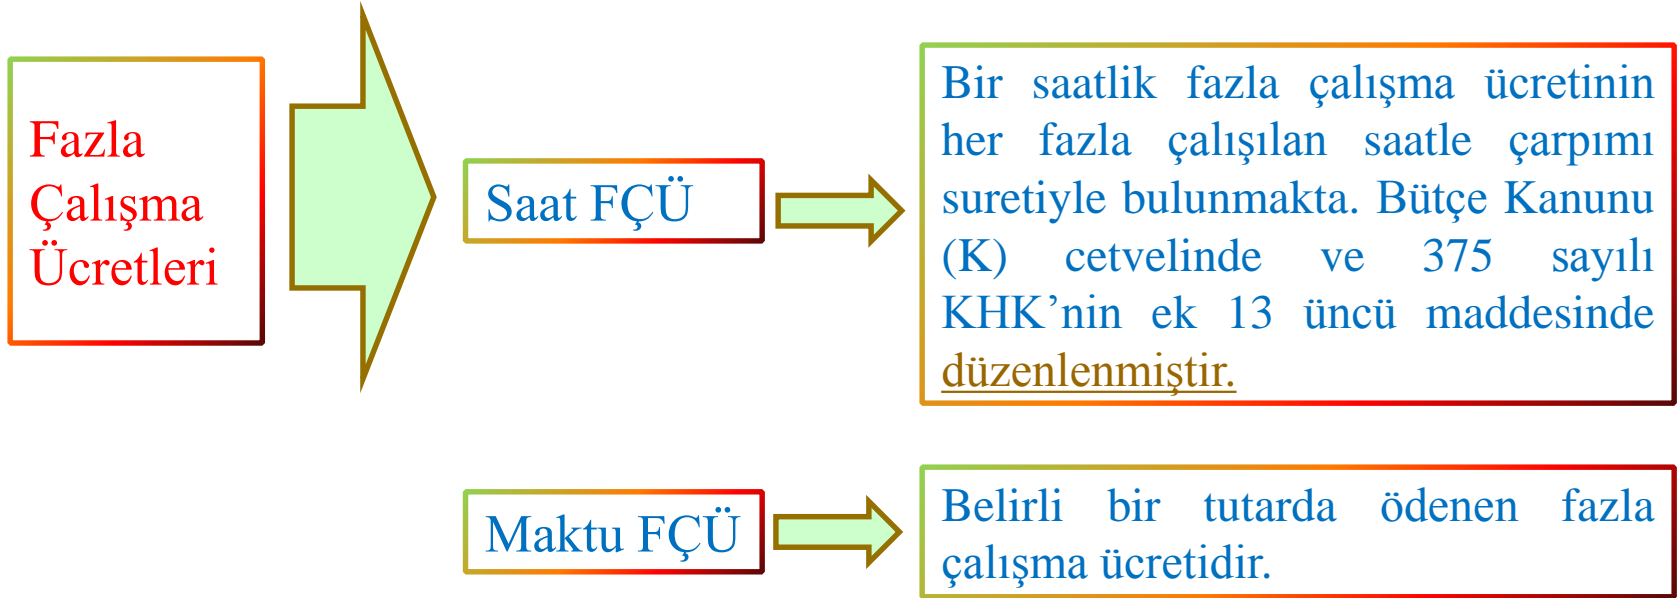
Fazla Çalışma Ücretleri

Saat FÇÜ

Bir saatlik fazla çalışma ücretinin her fazla çalışılan saatle çarpımı suretiyle bulunmakta. Bütçe Kanunu (K) cetvelinde ve 375 sayılı KHK'nin ek 13 üncü maddesinde düzenlenmiştir.

Maktu FÇÜ

Belirli bir tutarda ödenen fazla çalışma ücretidir.